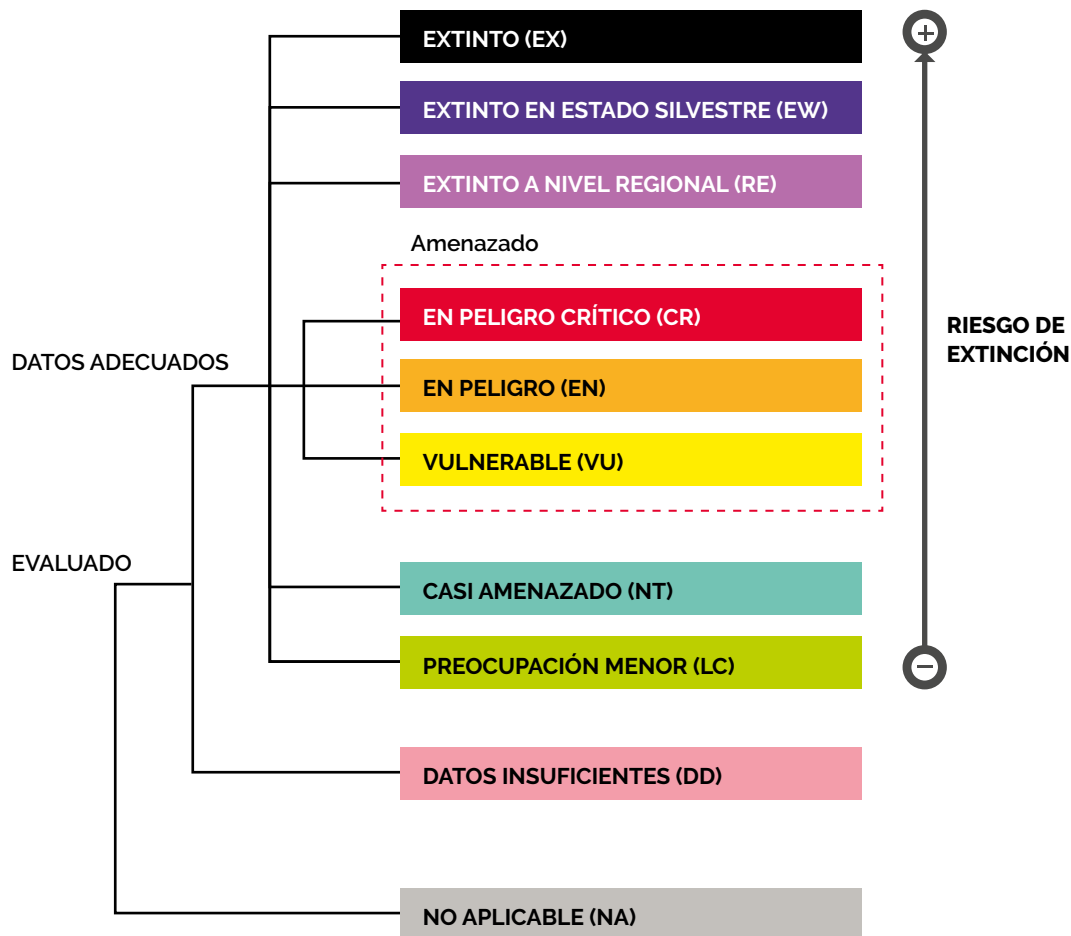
EXTINTO (EX)

EXTINTO EN ESTADO SILVESTRE (EW)

EXTINTO A NIVEL REGIONAL (RE)

Amenazado

EN PELIGRO CRÍTICO (CR)

EN PELIGRO (EN)

VULNERABLE (VU)

CASI AMENAZADO (NT)

PREOCUPACIÓN MENOR (LC)

DATOS INSUFICIENTES (DD)

NO APLICABLE (NA)

DATOS ADECUADOS

EVALUADO

+

RIESGO DE EXTINCIÓN

−